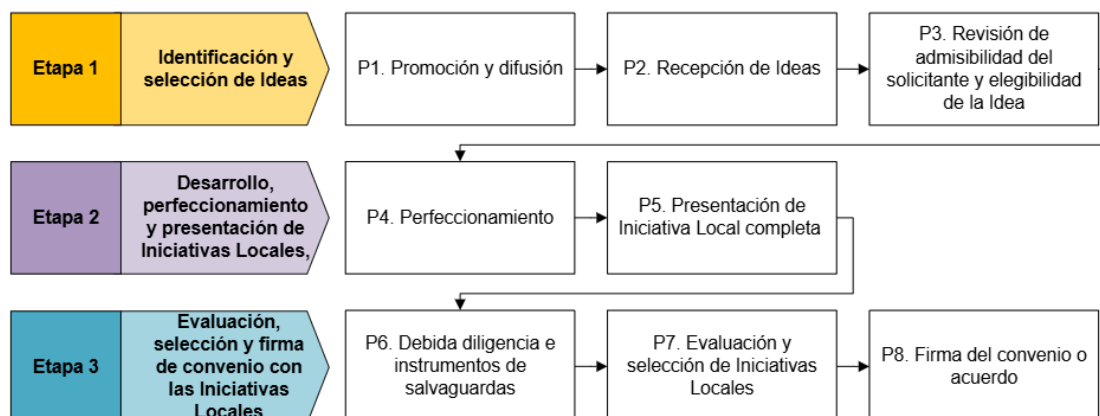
Etapa 1

Identificación y selección de Ideas

P1. Promoción y difusión

P2. Recepción de Ideas

P3. Revisión de admisibilidad del solicitante y elegibilidad de la Idea

Etapa 2

Desarrollo, perfeccionamiento y presentación de Iniciativas Locales,

P4. Perfeccionamiento

P5. Presentación de Iniciativa Local completa

Etapa 3

Evaluación, selección y firma de convenio con las Iniciativas Locales

P6. Debida diligencia e instrumentos de salvaguardas

P7. Evaluación y selección de Iniciativas Locales

P8. Firma del convenio o acuerdo